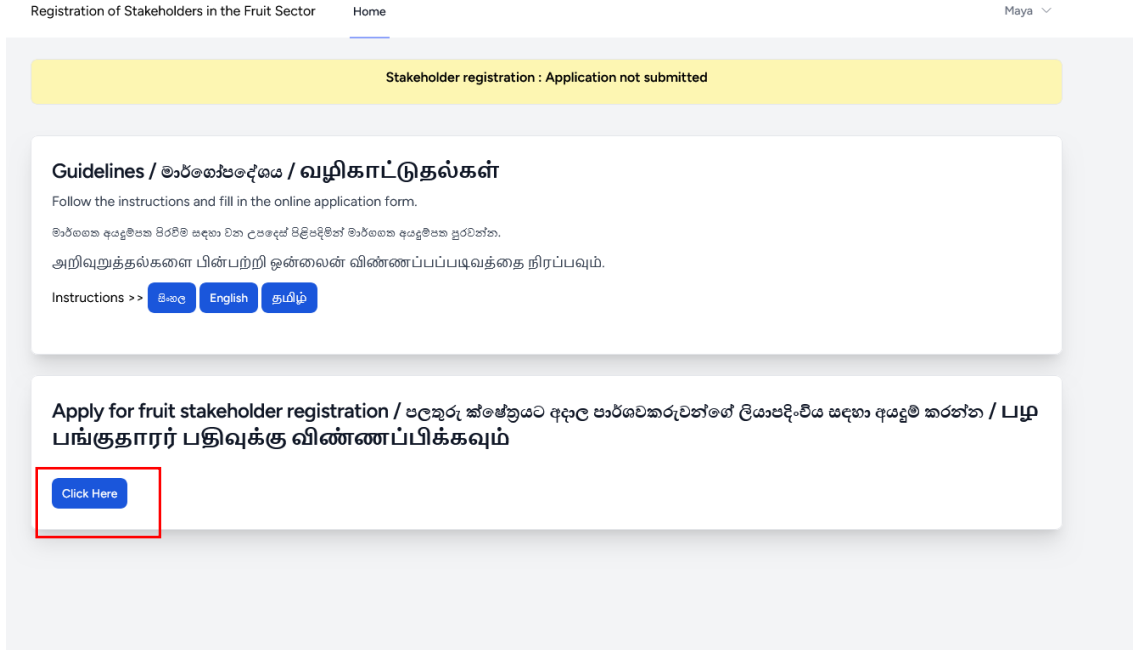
Registration of Stakeholders in the Fruit Sector Home Maya

Stakeholder registration : Application not submitted

Guidelines / මාර්ගෝපදේශය / வழிகாட்டுதல்கள்

Follow the instructions and fill in the online application form.

මාර්ගගත අයදුම්පත පිරවීම සඳහා වන උපදෙස් පිළිපදිමින් මාර්ගගත අයදුම්පත පුරවන්න.

அறிவுறுத்தல்களை பின்பற்றி ஒன்லைன் விண்ணப்பப்படிவத்தை நிரப்பவும்.

Instructions >> සිංහල English தமிழ்

Apply for fruit stakeholder registration / පලතුරු ක්ෂේත්‍රයට අදාල පාර්ශවකරුවන්ගේ ලියාපදිංචිය සඳහා අයදුම් කරන්න / பழ பங்குதாரர் பதிவுக்கு விண்ணப்பிக்கவும்

Click Here